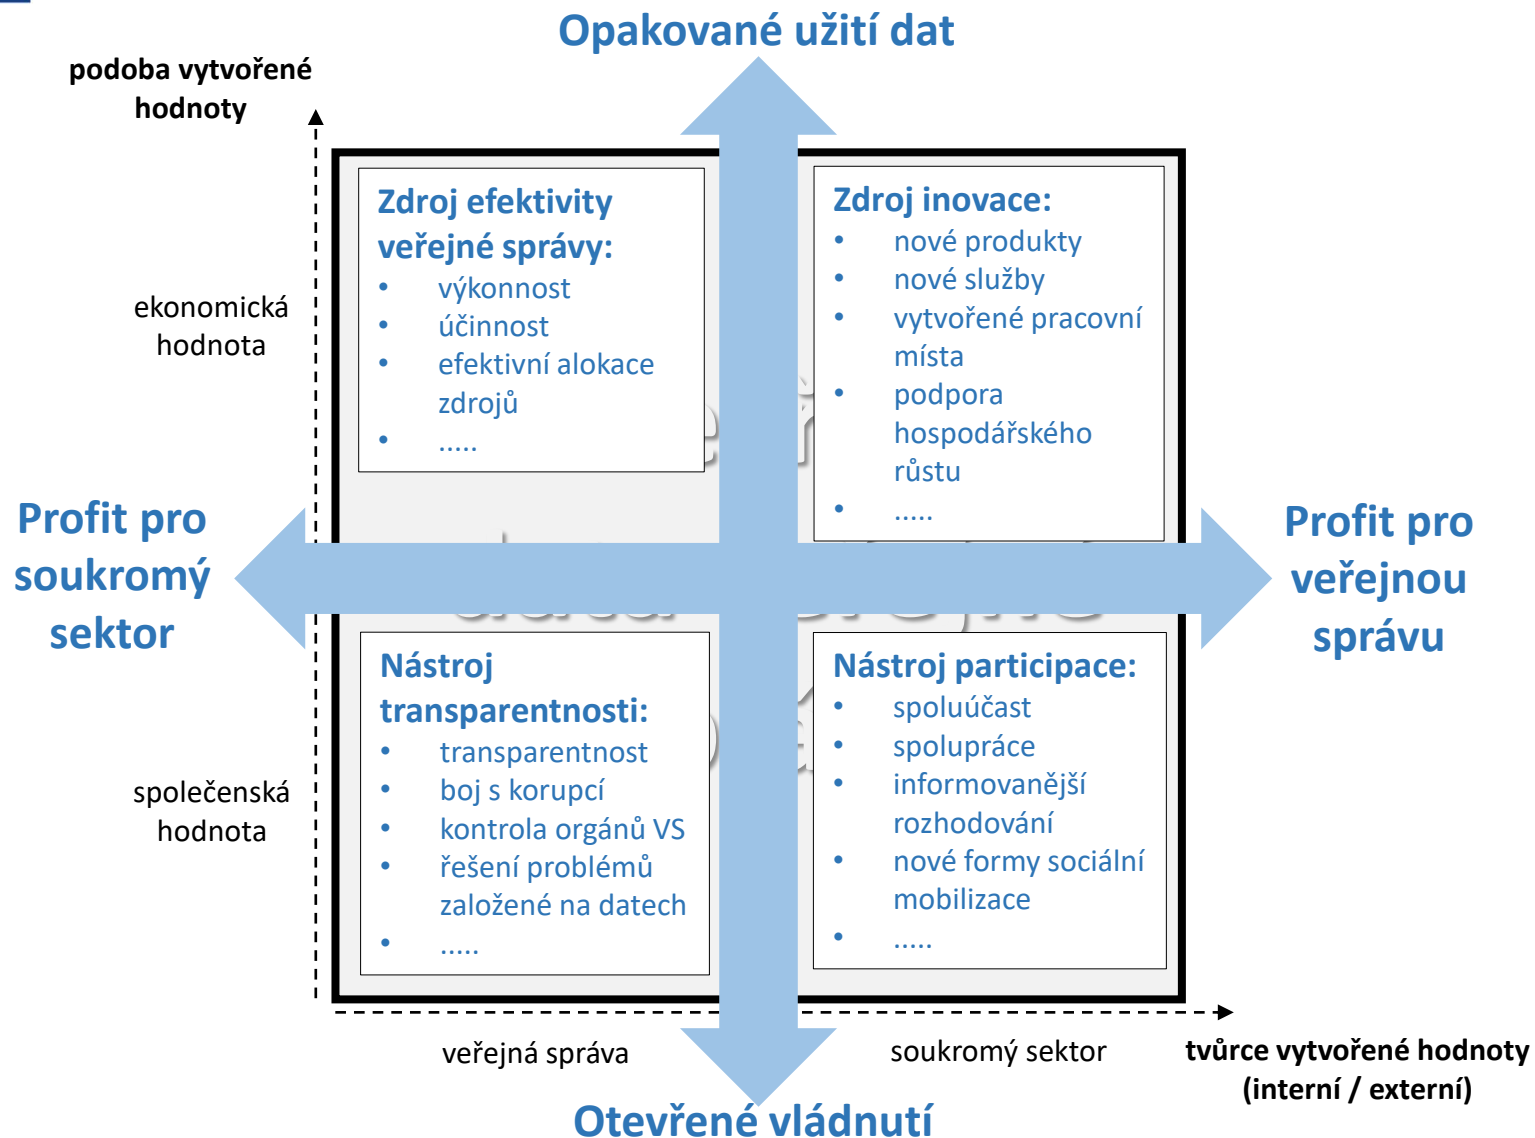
Opakované užití dat

podoba vytvořené hodnoty

ekonomická hodnota

společenská hodnota

Zdroj efektivity veřejné správy:
- výkonnost
- účinnost
- efektivní alokace zdrojů
- .....

Zdroj inovace:
- nové produkty
- nové služby
- vytvořené pracovní místa
- podpora hospodářského růstu
- .....

Profit pro soukromý sektor

Profit pro veřejnou správu

Nástroj transparentnosti:
- transparentnost
- boj s korupcí
- kontrola orgánů VS
- řešení problémů založené na datech
- .....

Nástroj participace:
- spoluúčast
- spolupráce
- informovanější rozhodování
- nové formy sociální mobilizace
- .....

veřejná správa

soukromý sektor

tvůrce vytvořené hodnoty (interní / externí)

Otevřené vládnutí